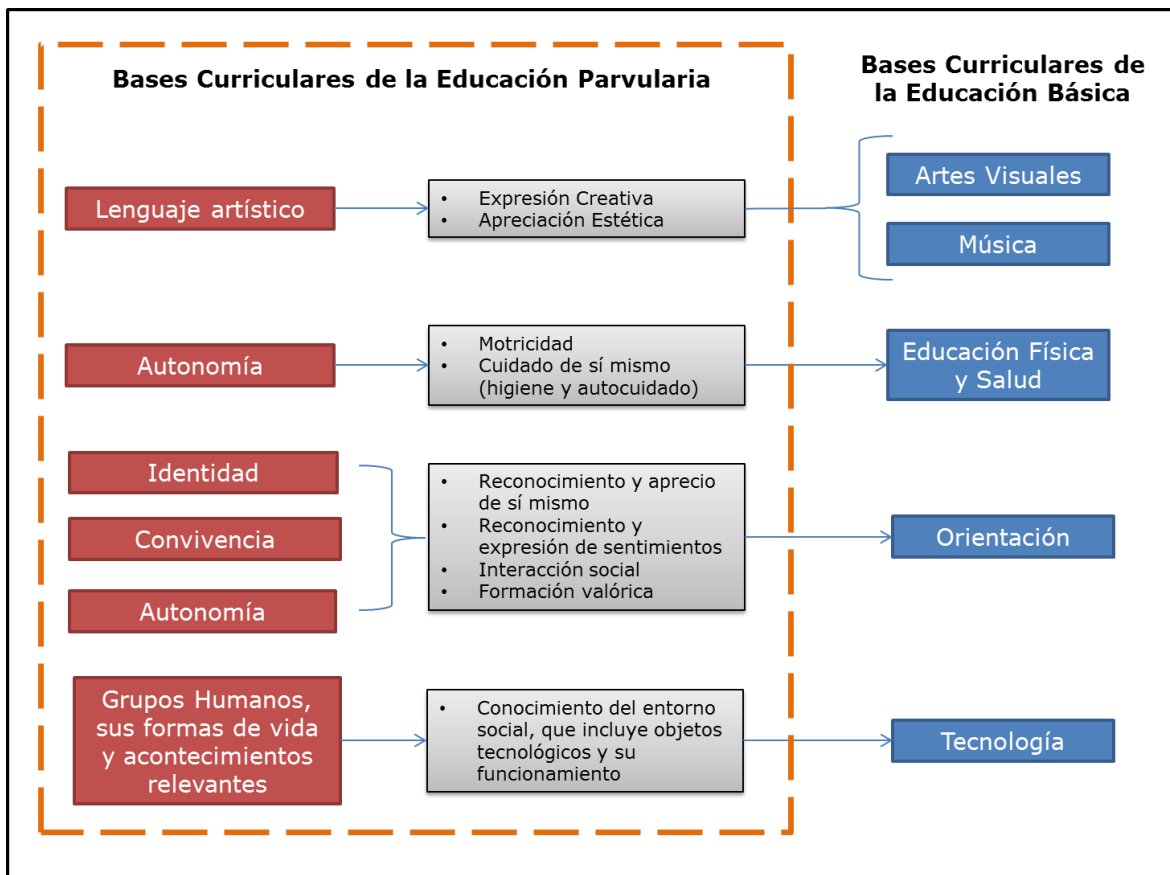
Bases Curriculares de la Educación Parvularia

Bases Curriculares de la Educación Básica

Lenguaje artístico

• Expresión Creativa
• Apreciación Estética

Artes Visuales

Música

Autonomía

• Motricidad
• Cuidado de sí mismo (higiene y autocuidado)

Educación Física y Salud

Identidad

Convivencia

Autonomía

• Reconocimiento y aprecio de sí mismo
• Reconocimiento y expresión de sentimientos
• Interacción social
• Formación valórica

Orientación

Grupos Humanos, sus formas de vida y acontecimientos relevantes

• Conocimiento del entorno social, que incluye objetos tecnológicos y su funcionamiento

Tecnología